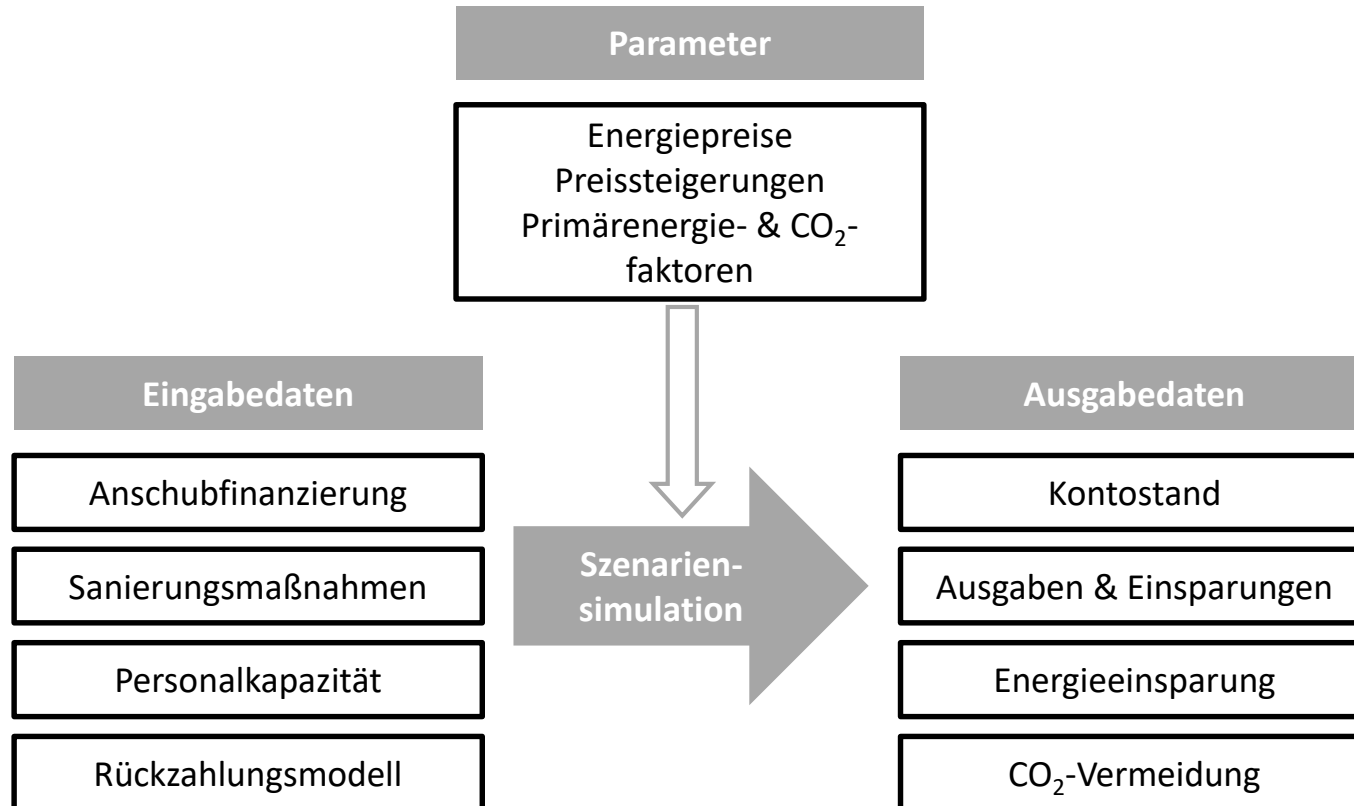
Parameter

Energiepreise
Preissteigerungen
Primärenergie- & $CO_2$-faktoren

Eingabedaten

Anschubfinanzierung

Sanierungsmaßnahmen

Personalkapazität

Rückzahlungsmodell

Szenarien-simulation

Ausgabedaten

Kontostand

Ausgaben & Einsparungen

Energieeinsparung

$CO_2$-Vermeidung